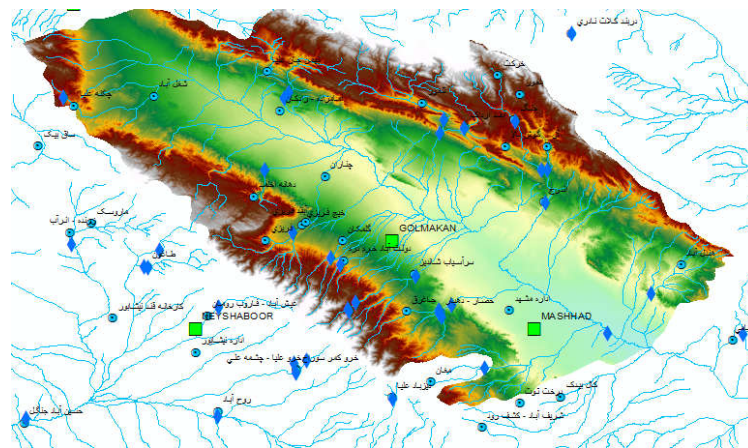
دربند کلات نادری
چکنه علیا
شفل آباد
ساق بیک
جغتای
خرکت
چناران
دهانه اخلمد
GOLMAKAN
گلمکان
سرآسیاب شاندیز
مارویسک
اله آباد
طاغان
کارخانه قند نیشابور
عیش آباد - فاروب رومان
NEYSHABOOR
اداره نیشابور
اداره مشهد
حصار - دهبار
جاغرق
MASHHAD
خرو کمر سوز خرو علیا - چشمه علی
مبدان
بوژان علیا
کال بیک
سنگ توت
شریف آباد - کشف رود
حسین آباد جنگل
روح آباد
ارداک